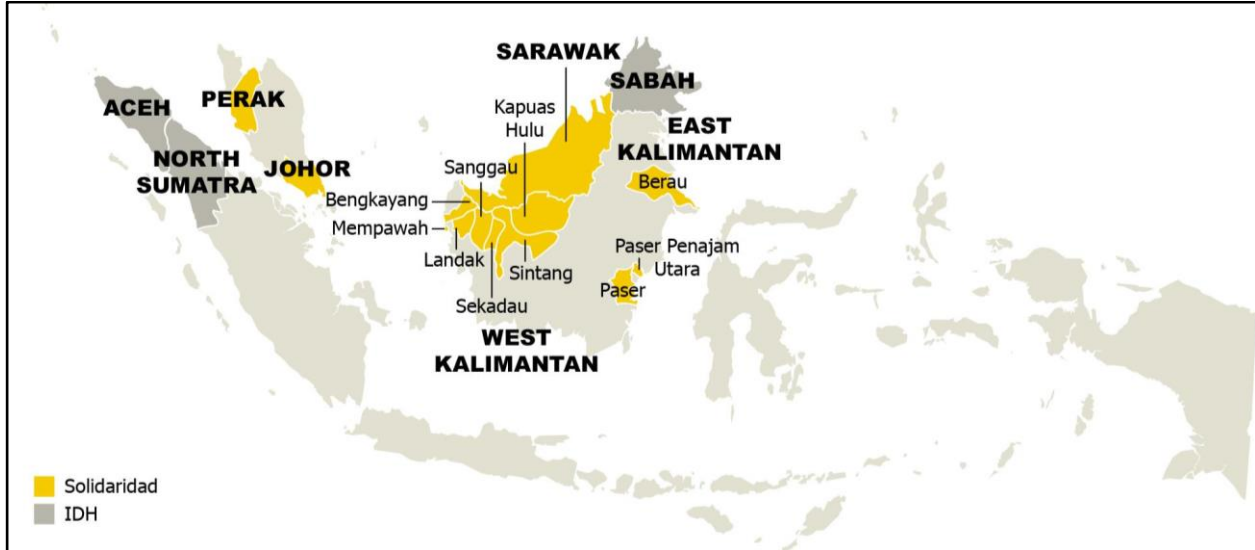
SARAWAK

SABAH

ACEH

PERAK

Kapuas Hulu

EAST KALIMANTAN

NORTH SUMATRA

JOHOR

Sanggau

Bengkayang

Berau

Mempawah

Landak

Sintang

Paser Penajam Utara

Paser

Sekadau

WEST KALIMANTAN

Solidaridad

IDH